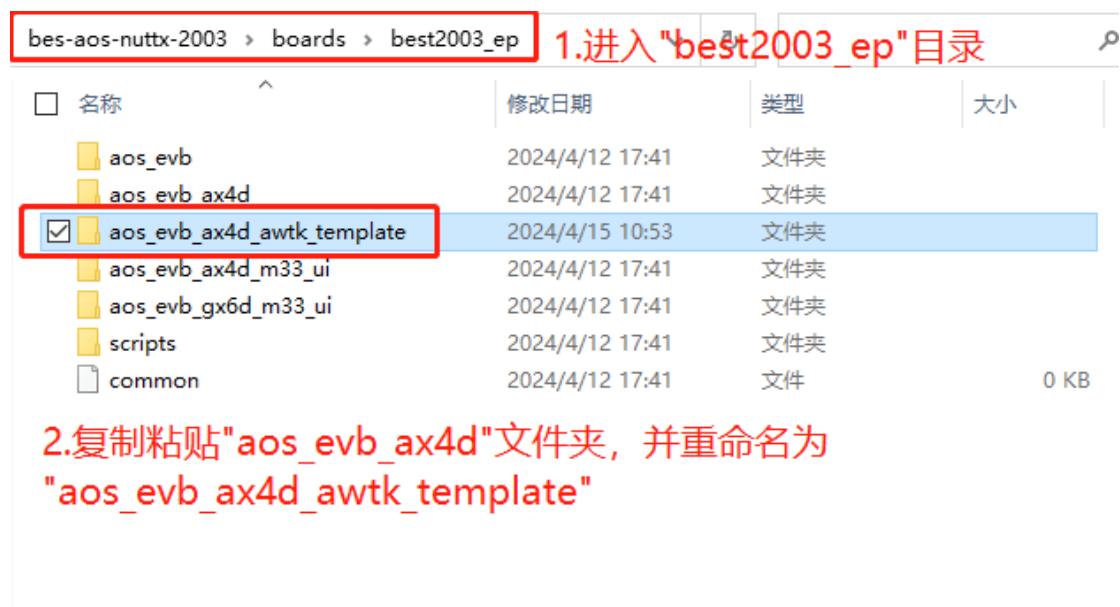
bes-aos-nuttx-2003 › boards › best2003_ep

1.进入"best2003_ep"目录

| 名称 | 修改日期 | 类型 | 大小 |
|---|---|---|---|
| aos_evb | 2024/4/12 17:41 | 文件夹 | |
| aos_evb_ax4d | 2024/4/12 17:41 | 文件夹 | |
| aos_evb_ax4d_awtk_template | 2024/4/15 10:53 | 文件夹 | |
| aos_evb_ax4d_m33_ui | 2024/4/12 17:41 | 文件夹 | |
| aos_evb_gx6d_m33_ui | 2024/4/12 17:41 | 文件夹 | |
| scripts | 2024/4/12 17:41 | 文件夹 | |
| common | 2024/4/12 17:41 | 文件 | 0 KB |

2.复制粘贴"aos_evb_ax4d"文件夹，并重命名为"aos_evb_ax4d_awtk_template"